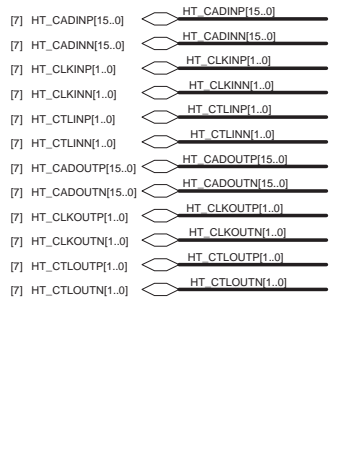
[7] HT_CADINP[15..0] HT_CADINP[15..0]
[7] HT_CADINN[15..0] HT_CADINN[15..0]
[7] HT_CLKINP[1..0] HT_CLKINP[1..0]
[7] HT_CLKINN[1..0] HT_CLKINN[1..0]
[7] HT_CTLINP[1..0] HT_CTLINP[1..0]
[7] HT_CTLINN[1..0] HT_CTLINN[1..0]
[7] HT_CADOUTP[15..0] HT_CADOUTP[15..0]
[7] HT_CADOUTN[15..0] HT_CADOUTN[15..0]
[7] HT_CLKOUTP[1..0] HT_CLKOUTP[1..0]
[7] HT_CLKOUTN[1..0] HT_CLKOUTN[1..0]
[7] HT_CTLOUTP[1..0] HT_CTLOUTP[1..0]
[7] HT_CTLOUTN[1..0] HT_CTLOUTN[1..0]